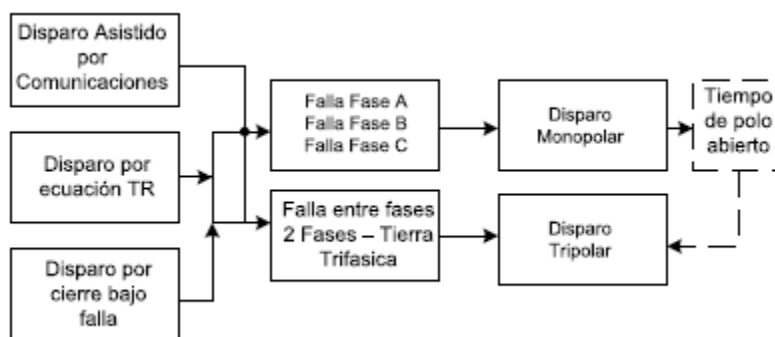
Disparo Asistido por Comunicaciones

Disparo por ecuación TR

Disparo por cierre bajo falla

Falla Fase A
Falla Fase B
Falla Fase C

Falla entre fases
2 Fases – Tierra
Trifasica

Disparo Monopolar

Disparo Tripolar

Tiempo de polo abierto